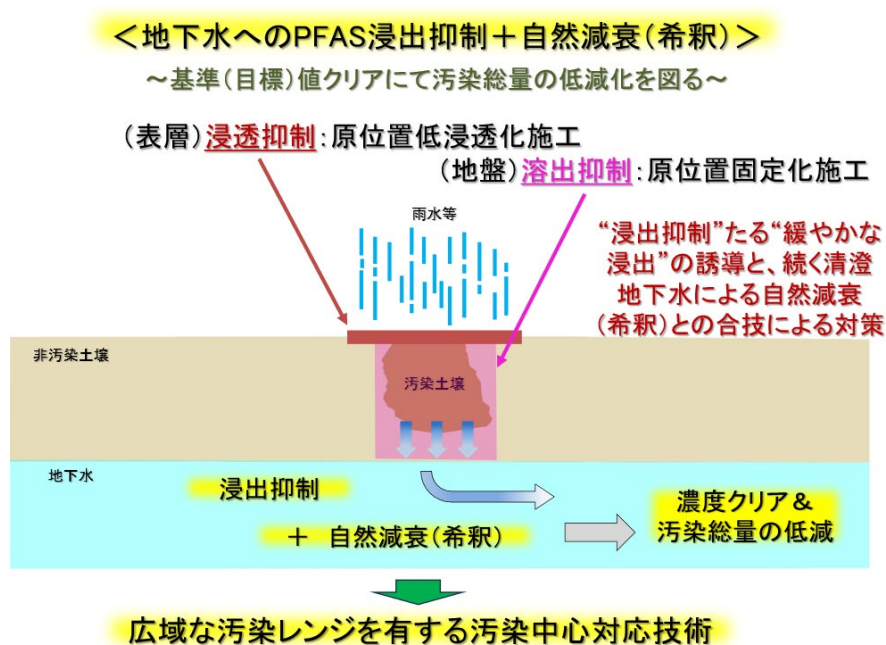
＜地下水へのPFAS浸出抑制＋自然減衰（希釈）＞

～基準（目標）値クリアにて汚染総量の低減化を図る～

（表層）浸透抑制：原位置低浸透化施工

（地盤）溶出抑制：原位置固定化施工

雨水等

"浸出抑制"たる"緩やかな浸出"の誘導と、続く清澄地下水による自然減衰（希釈）との合技による対策

非汚染土壌

汚染土壌

地下水

浸出抑制

＋ 自然減衰（希釈）

濃度クリア＆
汚染総量の低減

広域な汚染レンジを有する汚染中心対応技術